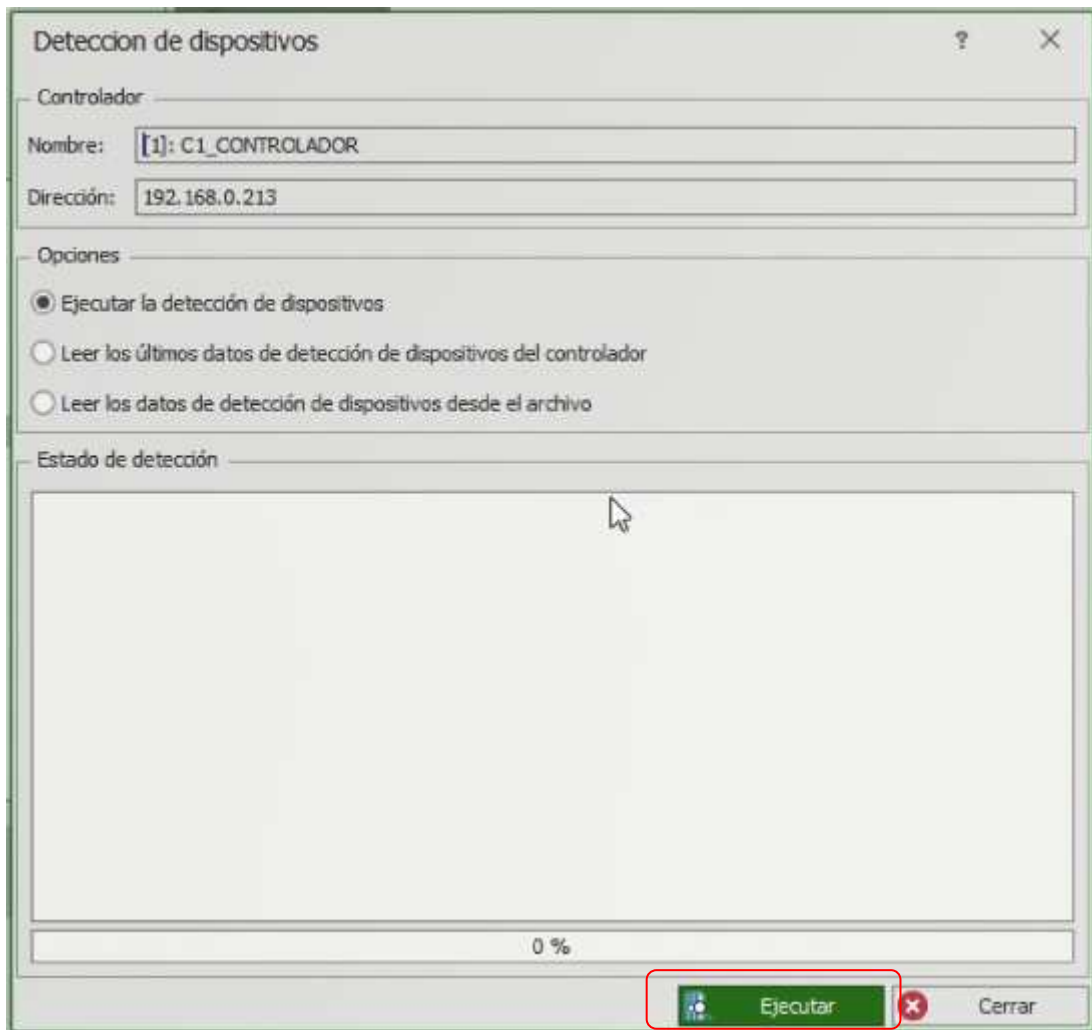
Deteccion de dispositivos

?

Controlador

Nombre: [1]: C1_CONTROLADOR

Dirección: 192.168.0.213

Opciones

Ejecutar la detección de dispositivos

Leer los últimos datos de detección de dispositivos del controlador

Leer los datos de detección de dispositivos desde el archivo

Estado de detección

0 %

Ejecutar

Cerrar